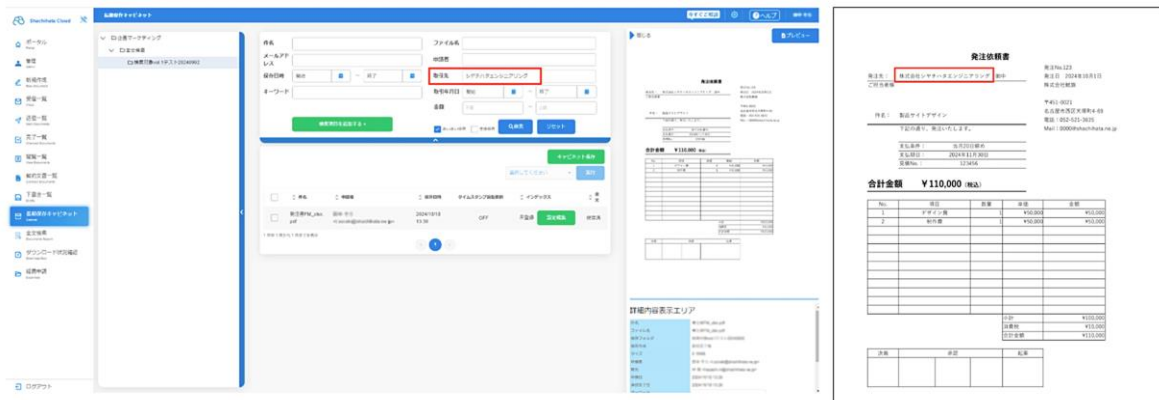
Shachihata Cloud

電帳保存キャビネット

ポータル
管理
新規作成
受信一覧
送信一覧
完了一覧
閲覧一覧
長期文書一覧
下書き一覧
長期保存キャビネット
全文検索
ダウンロード状況確認
経費申請

ログアウト

□ 企業ワーキング
□ 全文検索
□ 検索可能test テスト(2024年)

件名
ファイル名
メールアドレス
送信者
保存日時
取引先 シヤチハタエンジニアリング
キーワード
取引年月日
金額

検索項目を追加する
検索
リセット

キャビネット操作

件名
作成者
保存日時
タイムスタンプ
インデックス
発注書PM_pdf
2024/10/18
OFF
不足多
設定編集

1

閉じる
プレビュー

詳細内容表示エリア

発注依頼書

発注No.123
発注日 2024年10月1日
株式会社御社

発注先： 株式会社シヤチハタエンジニアリング 御中
ご担当者様

〒451-0021
名古屋市西区天塚町4-69
電話：052-521-3635
Mail：0000@shachihata.ne.jp

件名： 製品サイトデザイン
下記の通り、発注いたします。

支払条件： 当月20日締め
支払期日： 2024年11月30日
貿易No.： 123456

合計金額 ￥110,000 (税込)

| No. | 項目 | 数量 | 単価 | 金額 |
|---|---|---|---|---|
| 1 | デザイン費 | 1 | ¥50,000 | ¥50,000 |
| 2 | 制作費 | 1 | ¥50,000 | ¥50,000 |

小計 ¥100,000
消費税 ¥10,000
合計金額 ¥110,000

| 決裁 | 承認 | 起案 |
|---|---|---|